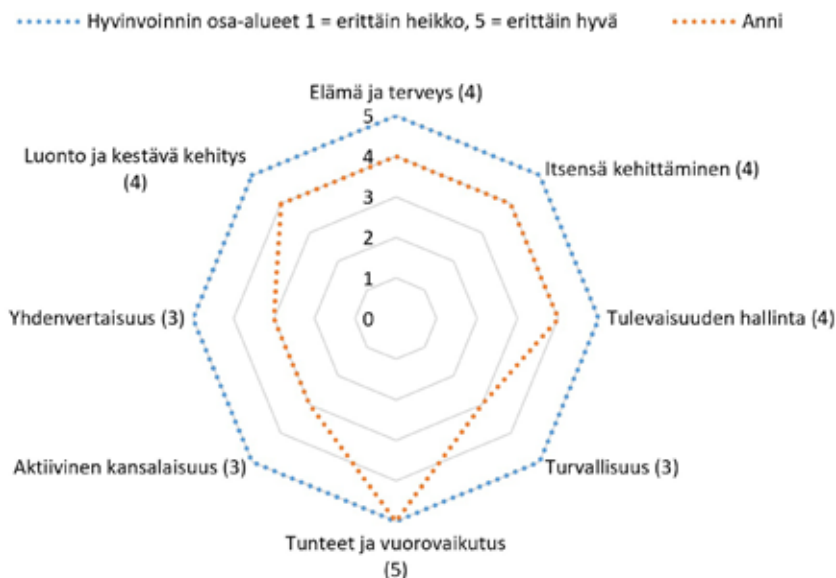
Hyvinvoinnin osa-alueet 1 = erittäin heikko, 5 = erittäin hyvä

Anni

Elämä ja terveys (4)

5

4

3

2

1

0

Itsensä kehittäminen (4)

Tulevaisuuden hallinta (4)

Turvallisuus (3)

Tunteet ja vuorovaikutus (5)

Aktiivinen kansalaisuus (3)

Yhdenvertaisuus (3)

Luonto ja kestävä kehitys (4)